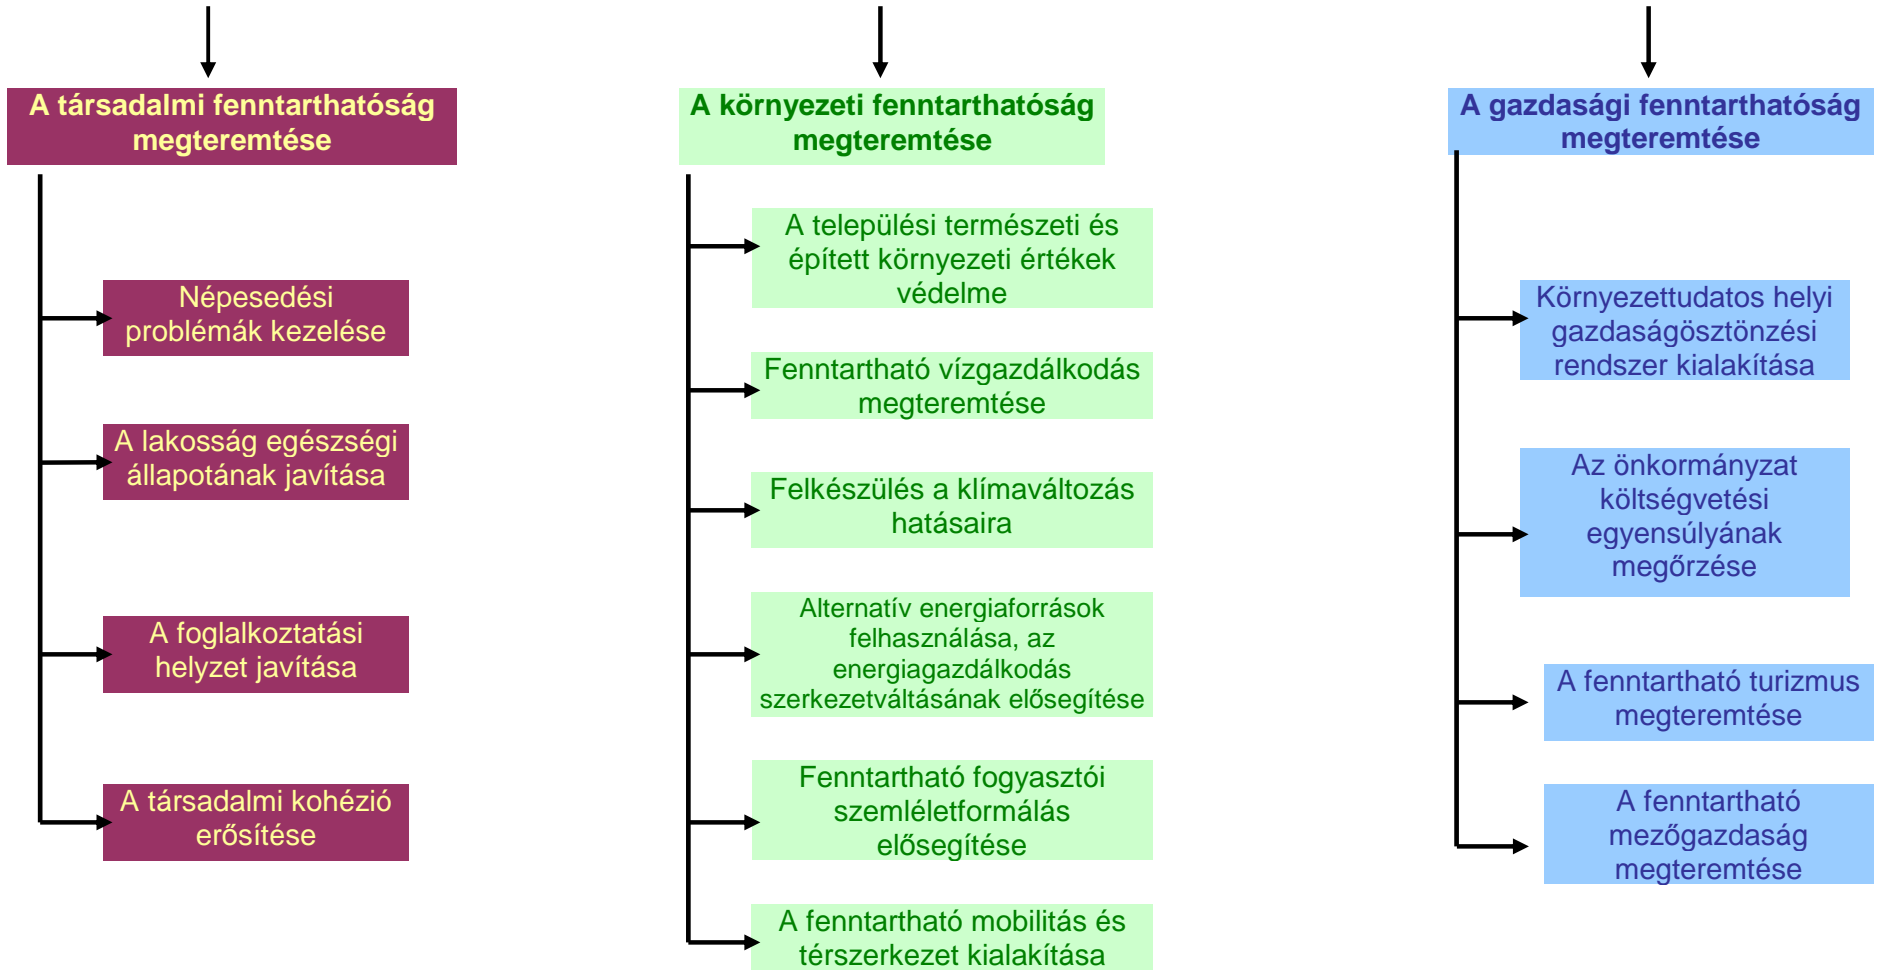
A társadalmi fenntarthatóság megteremtése

Népesedési problémák kezelése

A lakosság egészségi állapotának javítása

A foglalkoztatási helyzet javítása

A társadalmi kohézió erősítése

A környezeti fenntarthatóság megteremtése

A települési természeti és épített környezeti értékek védelme

Fenntartható vízgazdálkodás megteremtése

Felkészülés a klímaváltozás hatásaira

Alternatív energiaforrások felhasználása, az energiagazdálkodás szerkezetváltásának elősegítése

Fenntartható fogyasztói szemléletformálás elősegítése

A fenntartható mobilitás és térszerkezet kialakítása

A gazdasági fenntarthatóság megteremtése

Környezettudatos helyi gazdaságösztönzési rendszer kialakítása

Az önkormányzat költségvetési egyensúlyának megőrzése

A fenntartható turizmus megteremtése

A fenntartható mezőgazdaság megteremtése